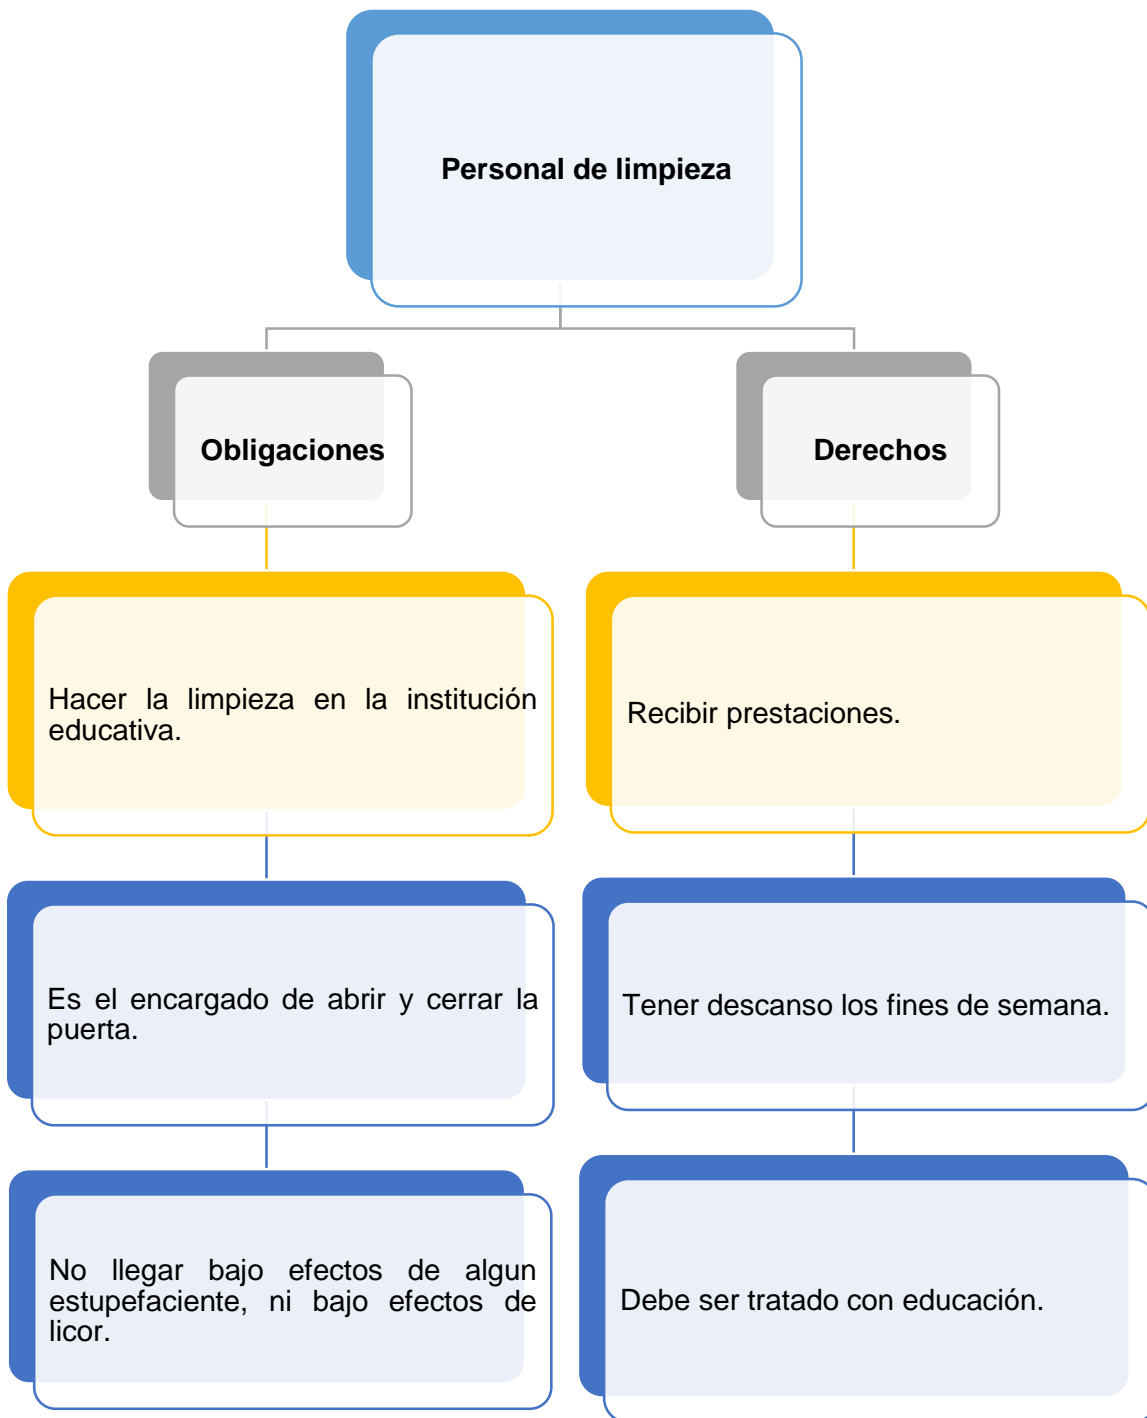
Personal de limpieza

Obligaciones

Derechos

Hacer la limpieza en la institución educativa.

Recibir prestaciones.

Es el encargado de abrir y cerrar la puerta.

Tener descanso los fines de semana.

No llegar bajo efectos de algun estupefaciente, ni bajo efectos de licor.

Debe ser tratado con educación.